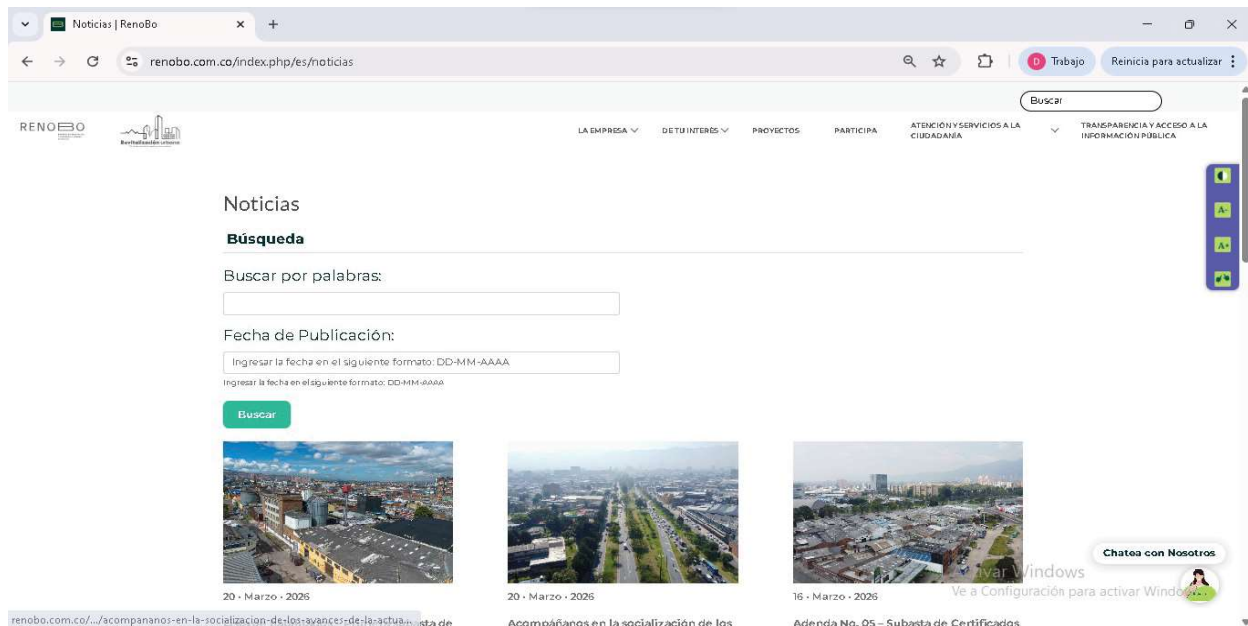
Noticias | RenoBo

renobo.com.co/index.php/es/noticias

Trabajo

Reinicia para actualizar

Buscar

RENOBO

Revitalización urbana

LA EMPRESA

DE TU INTERÉS

PROYECTOS

PARTICIPA

ATENCIÓN Y SERVICIOS A LA CIUDADANÍA

TRANSPARENCIA Y ACCESO A LA INFORMACIÓN PÚBLICA

A-

A+

Noticias

Búsqueda

Buscar por palabras:

Fecha de Publicación:

Ingresar la fecha en el siguiente formato: DD-MM-AAAA

Ingresar la fecha en el siguiente formato: DD-MM-AAAA

Buscar

20 · Marzo · 2026

20 · Marzo · 2026

16 · Marzo · 2026

renobo.com.co/.../acompananos-en-la-socializacion-de-los-avances-de-la-actua... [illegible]sta de

Acompáñanos en la socialización de los

Adenda No. 05 – Subasta de Certificados

Chatea con Nosotros

Activar Windows

Ve a Configuración para activar Windows.